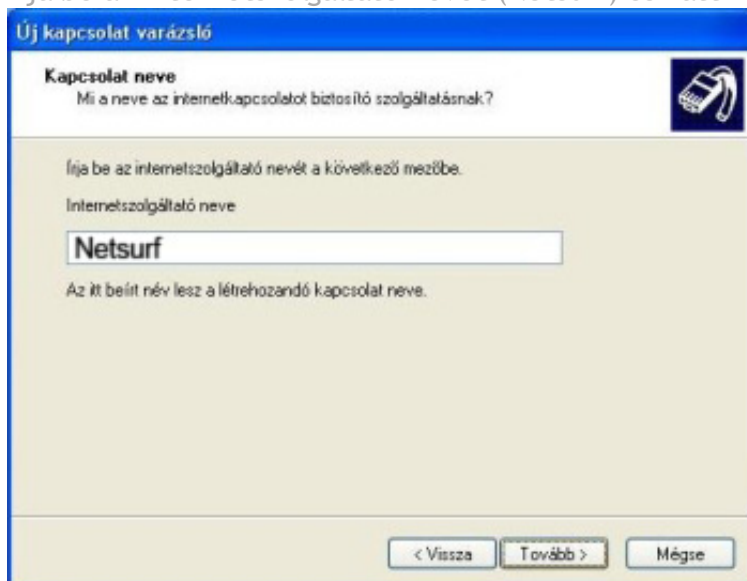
Új kapcsolat varázsló

Kapcsolat neve
Mi a neve az internetkapcsolatot biztosító szolgáltatásnak?

Írja be az internetszolgáltató nevét a következő mezőbe.

Internetszolgáltató neve

Netsurf

Az itt beírt név lesz a létrehozandó kapcsolat neve.

< Vissza | Tovább > | Mégse